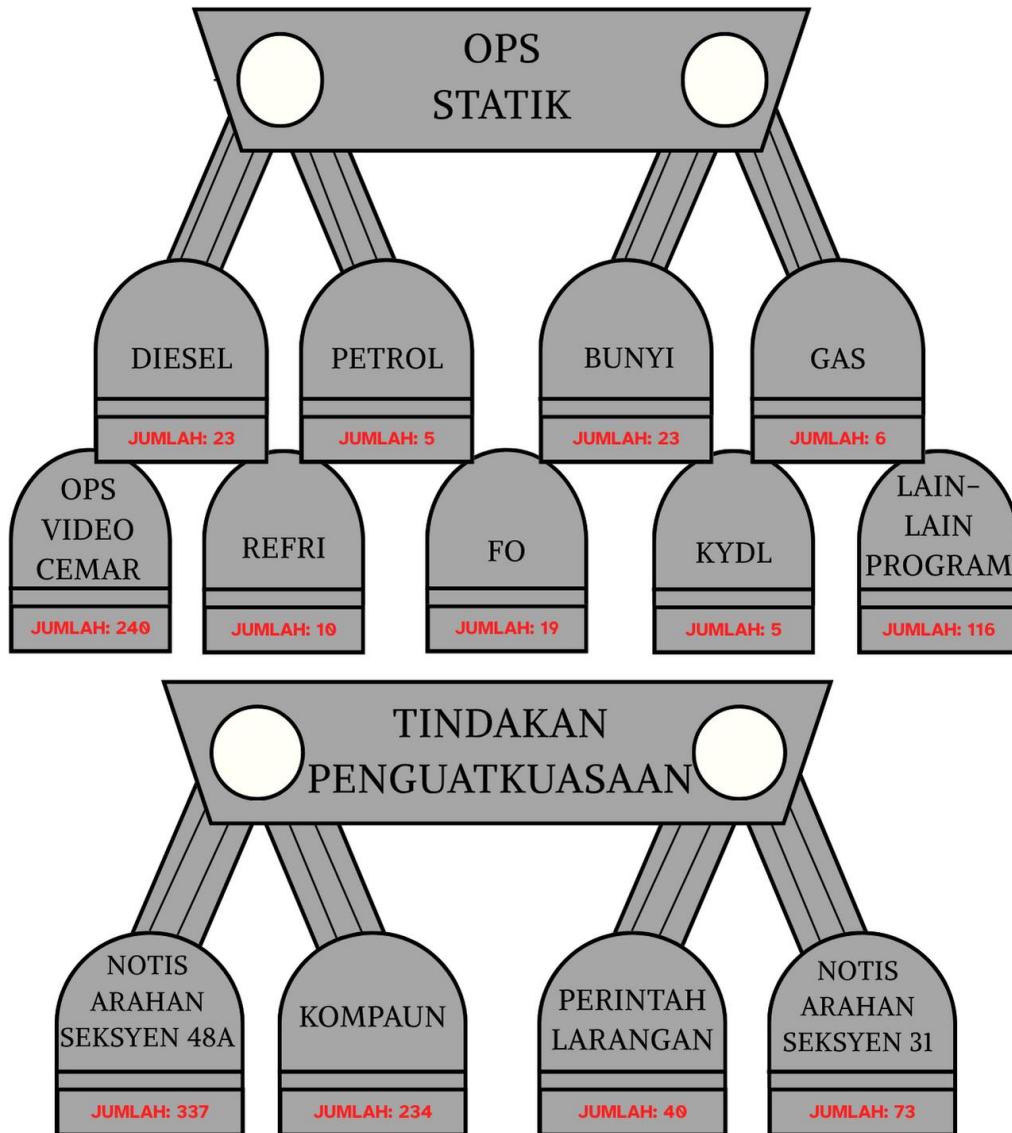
OPS STATIK

DIESEL
JUMLAH: 23

PETROL
JUMLAH: 5

BUNYI
JUMLAH: 23

GAS
JUMLAH: 6

OPS VIDEO CEMAR
JUMLAH: 240

REFRI
JUMLAH: 10

FO
JUMLAH: 19

KYDL
JUMLAH: 5

LAIN-LAIN PROGRAM
JUMLAH: 116

TINDAKAN PENGUATKUASAAN

NOTIS ARAHAN SEKSYEN 48A
JUMLAH: 337

KOMPAUN
JUMLAH: 234

PERINTAH LARANGAN
JUMLAH: 40

NOTIS ARAHAN SEKSYEN 31
JUMLAH: 73